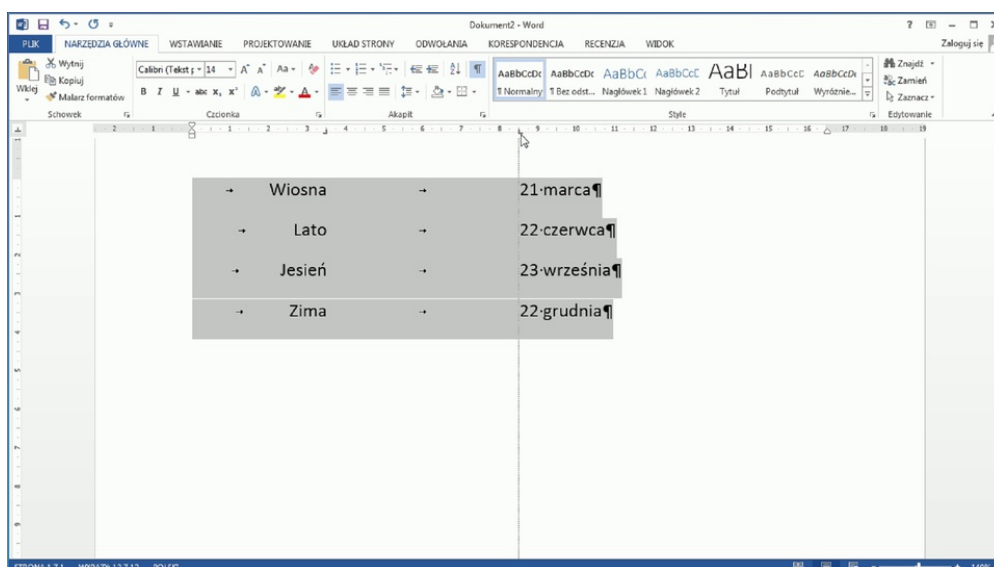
Dokument2 - Word

PLIK NARZĘDZIA GŁÓWNE WSTAWIANIE PROJEKTOWANIE UKŁAD STRONY ODWOŁANIA KORESPONDENCJA RECENZJA WIDOK

Zaloguj się

Wytnij
Kopiuj
Wklej
Malarz formatów
Schowek

Calibri (Tekst p 14
Czcionka

Akapit

AaBbCcDc ¶ Normalny
AaBbCcDc ¶ Bez odst...
AaBbCc Nagłówek 1
AaBbCcC Nagłówek 2
AaBl Tytuł
AaBbCcC Podtytuł
AaBbCcDc Wyróżnie...
Style

Znajdź
Zamień
Zaznacz
Edytowanie

→ Wiosna → 21·marca¶
→ Lato → 22·czerwca¶
→ Jesień → 23·września¶
→ Zima → 22·grudnia¶